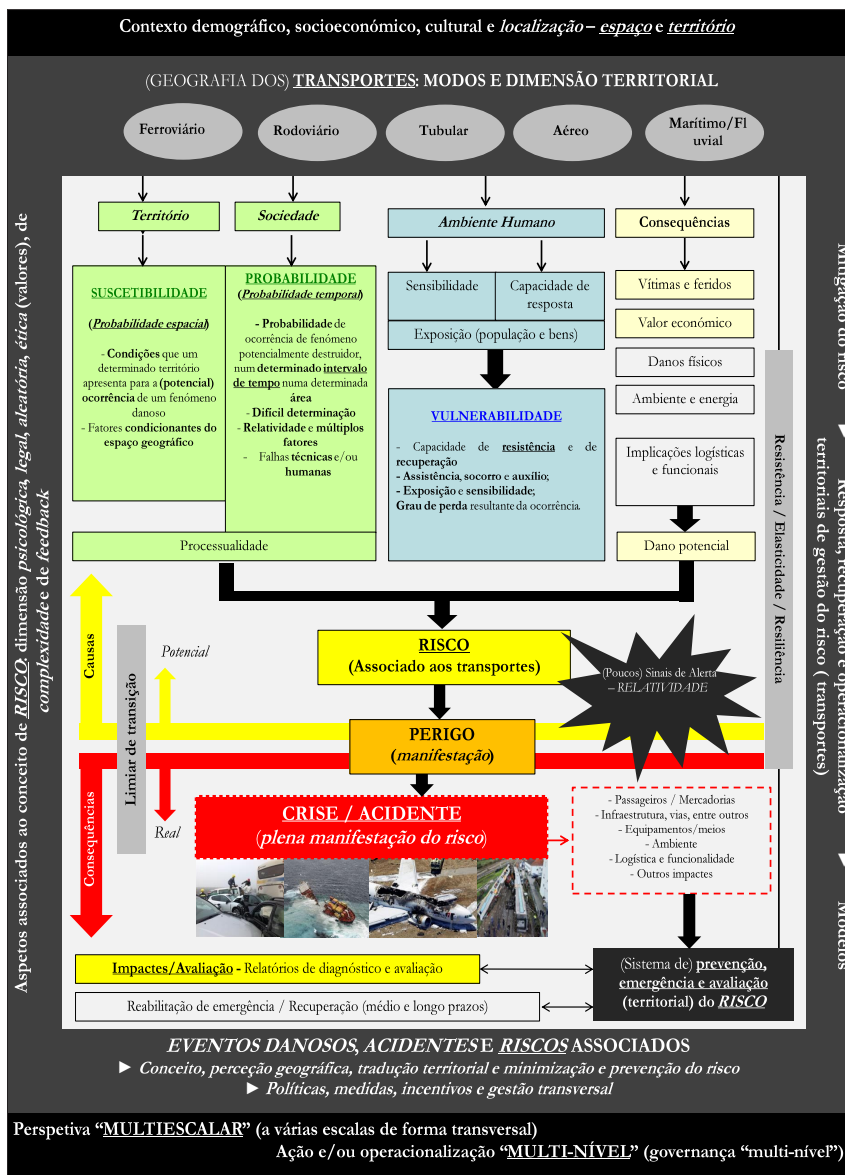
Contexto demográfico, socioeconómico, cultural e *localização* – *espaço* e *território*

(GEOGRAFIA DOS) TRANSPORTES: MODOS E DIMENSÃO TERRITORIAL

Ferroviário

Rodoviário

Tubular

Aéreo

Marítimo/Fluvial

Território

Sociedade

Ambiente Humano

Consequências

SUSCETIBILIDADE

(Probabilidade espacial)

- Condições que um determinado território apresenta para a (potencial) ocorrência de um fenómeno danoso
- Fatores condicionantes do espaço geográfico

PROBABILIDADE
(Probabilidade temporal)

- Probabilidade de ocorrência de fenómeno potencialmente destruidor, num determinado intervalo de tempo numa determinada área
- Difícil determinação
- Relatividade e múltiplos fatores
- Falhas técnicas e/ou humanas

Processualidade

Sensibilidade

Capacidade de resposta

Exposição (população e bens)

VULNERABILIDADE

- Capacidade de resistência e de recuperação
- Assistência, socorro e auxílio;
- Exposição e sensibilidade;
Grau de perda resultante da ocorrência.

Vítimas e feridos

Valor económico

Danos físicos

Ambiente e energia

Implicações logísticas e funcionais

Dano potencial

Resistência / Elasticidade / Resiliência

RISCO
(Associado aos transportes)

(Poucos) Sinais de Alerta – RELATIVIDADE

Causas

Limiar de transição

Potencial

PERIGO
(manifestação)

Consequências

Real

CRISE / ACIDENTE
(plena manifestação do risco)

- Passageiros / Mercadorias
- Infraestrutura, vias, entre outros
- Equipamentos/meios
- Ambiente
- Logística e funcionalidade
- Outros impactes

Impactes/Avaliação - Relatórios de diagnóstico e avaliação

Reabilitação de emergência / Recuperação (médio e longo prazos)

(Sistema de) prevenção, emergência e avaliação (territorial) do RISCO

Aspetos associados ao conceito de RISCO, dimensão psicológica, legal, aleatória, ética (valores), de complexidade e de feedback

Mitigação do risco ► Resposta, recuperação e operacionalização territoriais de gestão do risco (transportes) ► Modelos

EVENTOS DANOSOS, ACIDENTES E RISCOS ASSOCIADOS
► Conceito, perceção geográfica, tradução territorial e minimização e prevenção do risco
► Políticas, medidas, incentivos e gestão transversal

Perspetiva "MULTIESCALAR" (a várias escalas de forma transversal)
Ação e/ou operacionalização "MULTI-NÍVEL" (governança "multi-nível")